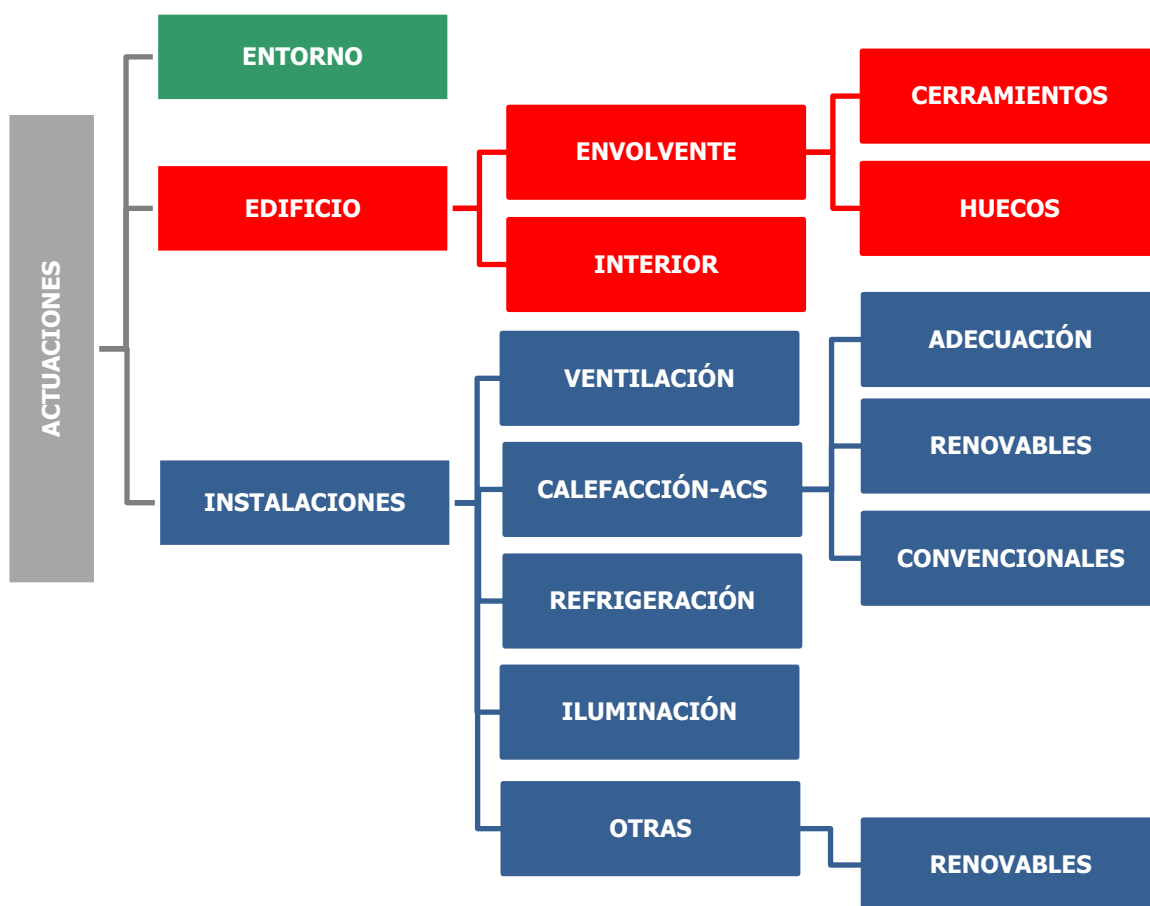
ACTUACIONES

ENTORNO

EDIFICIO

ENVOLVENTE

CERRAMIENTOS

HUECOS

INTERIOR

INSTALACIONES

VENTILACIÓN

CALEFACCIÓN-ACS

ADECUACIÓN

RENOVABLES

CONVENCIONALES

REFRIGERACIÓN

ILUMINACIÓN

OTRAS

RENOVABLES